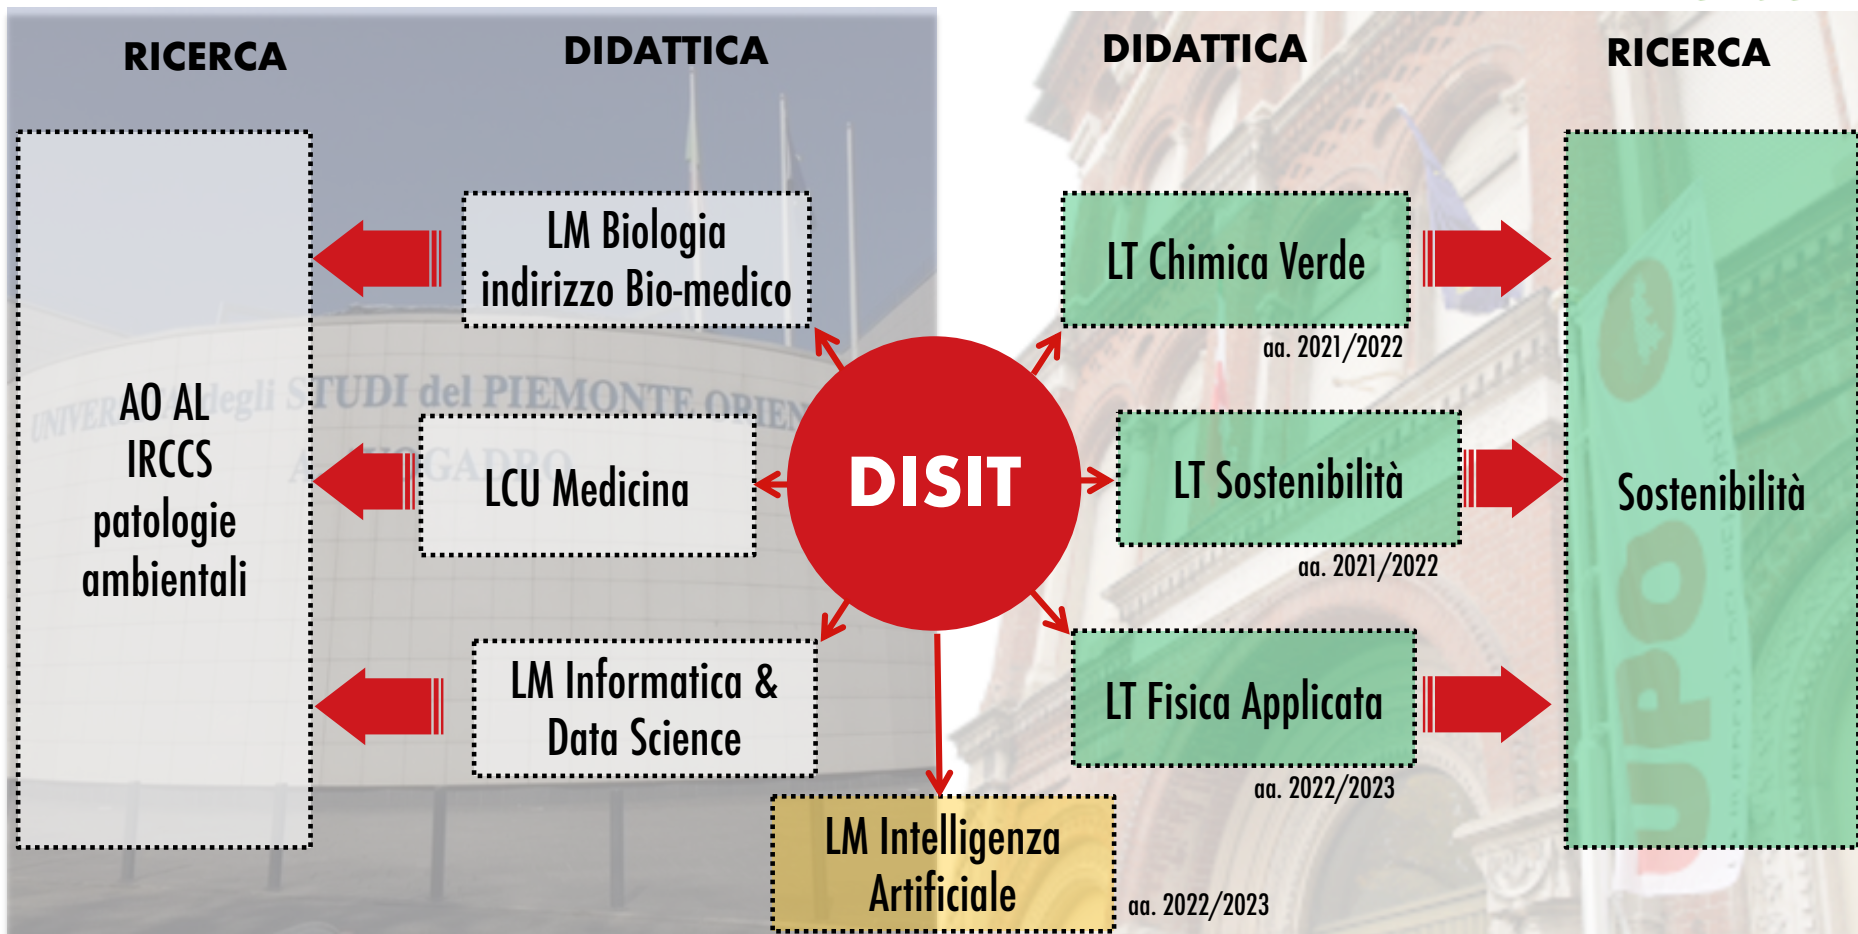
RICERCA

DIDATTICA

DIDATTICA

RICERCA

AO AL
IRCCS
patologie
ambientali

LM Biologia
indirizzo Bio-medico

LCU Medicina

LM Informatica &
Data Science

DISIT

LT Chimica Verde

aa. 2021/2022

LT Sostenibilità

aa. 2021/2022

LT Fisica Applicata

aa. 2022/2023

LM Intelligenza
Artificiale

aa. 2022/2023

Sostenibilità

UNIVERSITÀ degli STUDI del PIEMONTE ORIENTALE
AVOGADRO

UPO